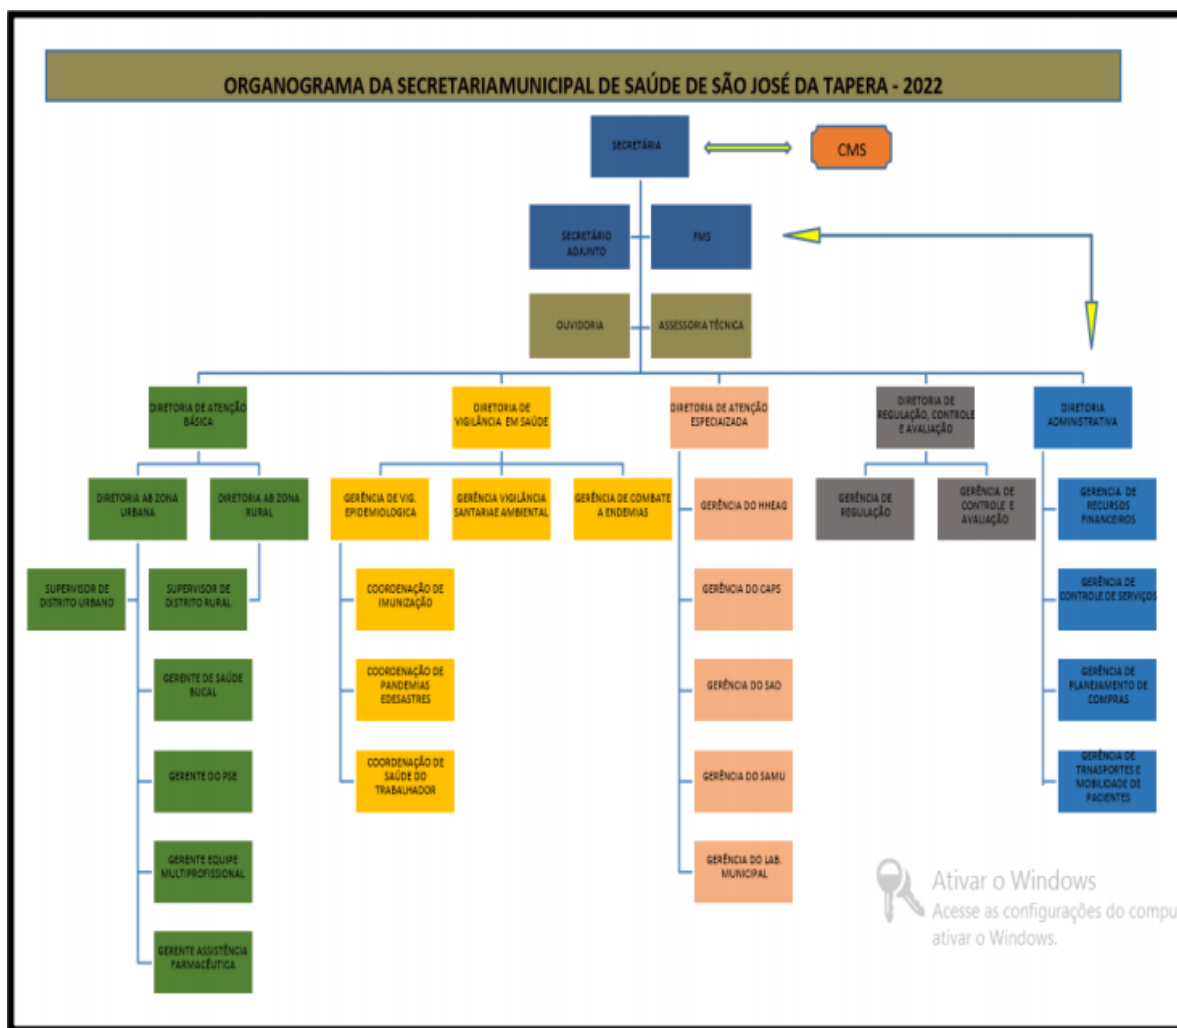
ORGANOGRAMA DA SECRETARIAMUNICIPAL DE SAÚDE DE SÃO JOSÉ DA TAPERA - 2022

SECRETÁRIA

CMS

SECRETÁRIO ADJUNTO

FMS

OUVIDORIA

ASSESSORIA TÉCNICA

DIRETORIA DE ATENÇÃO BÁSICA

DIRETORIA DE VIGILÂNCIA EM SAÚDE

DIRETORIA DE ATENÇÃO ESPECIAIZADA

DIRETORIA DE REGULAÇÃO, CONTROLE E AVALIAÇÃO

DIRETORIA ADMINISTRATIVA

DIRETORIA AB ZONA URBANA

DIRETORIA AB ZONA RURAL

SUPERVISOR DE DISTRITO URBANO

SUPERVISOR DE DISTRITO RURAL

GERENTE DE SAÚDE BUCAL

GERENTE DO PSE

GERENTE EQUIPE MULTIPROFISSIONAL

GERENTE ASSISTÊNCIA FARMACÊUTICA

GERÊNCIA DE VIG. EPIDEMIOLOGICA

GERÊNCIA VIGILÂNCIA SANTARIAE AMBIENTAL

GERÊNCIA DE COMBATE A ENDEMIAS

COORDENAÇÃO DE IMUNIZAÇÃO

COORDENAÇÃO DE PANDEMIAS EDESASTRES

COORDENAÇÃO DE SAÚDE DO TRABALHADOR

GERÊNCIA DO HHEAG

GERÊNCIA DO CAPS

GERÊNCIA DO SAD

GERÊNCIA DO SAMU

GERÊNCIA DO LAB. MUNICIPAL

GERÊNCIA DE REGULAÇÃO

GERÊNCIA DE CONTROLE E AVALIAÇÃO

GERENCIA DE RECURSOS FINANCEIROS

GERÊNCIA DE CONTROLE DE SERVIÇOS

GERÊNCIA DE PLANEJAMENTO DE COMPRAS

GERÊNCIA DE TRNASPORTES E MOBILIADE DE PACIENTES

Ativar o Windows
Acesse as configurações do compu
ativar o Windows.